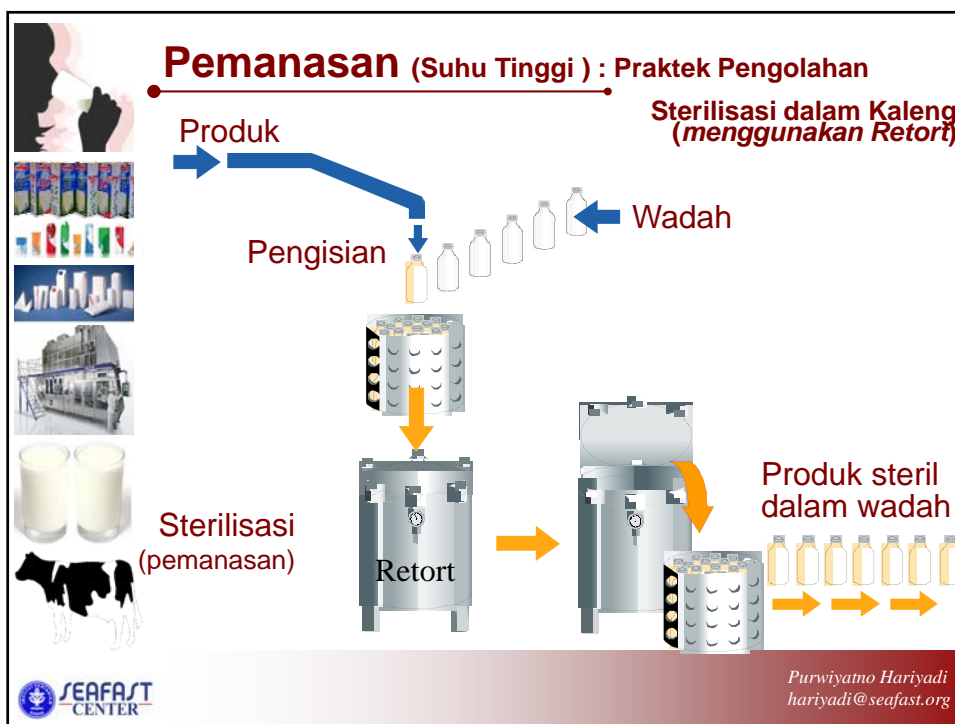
Pemanasan (Suhu Tinggi ) : Praktek Pengolahan

Sterilisasi dalam Kaleng (menggunakan Retort)

Produk

Wadah

Pengisian

Sterilisasi (pemanasan)

Retort

Produk steril dalam wadah

SEAFAST CENTER

Purwiyatno Hariyadi
hariyadi@seafast.org